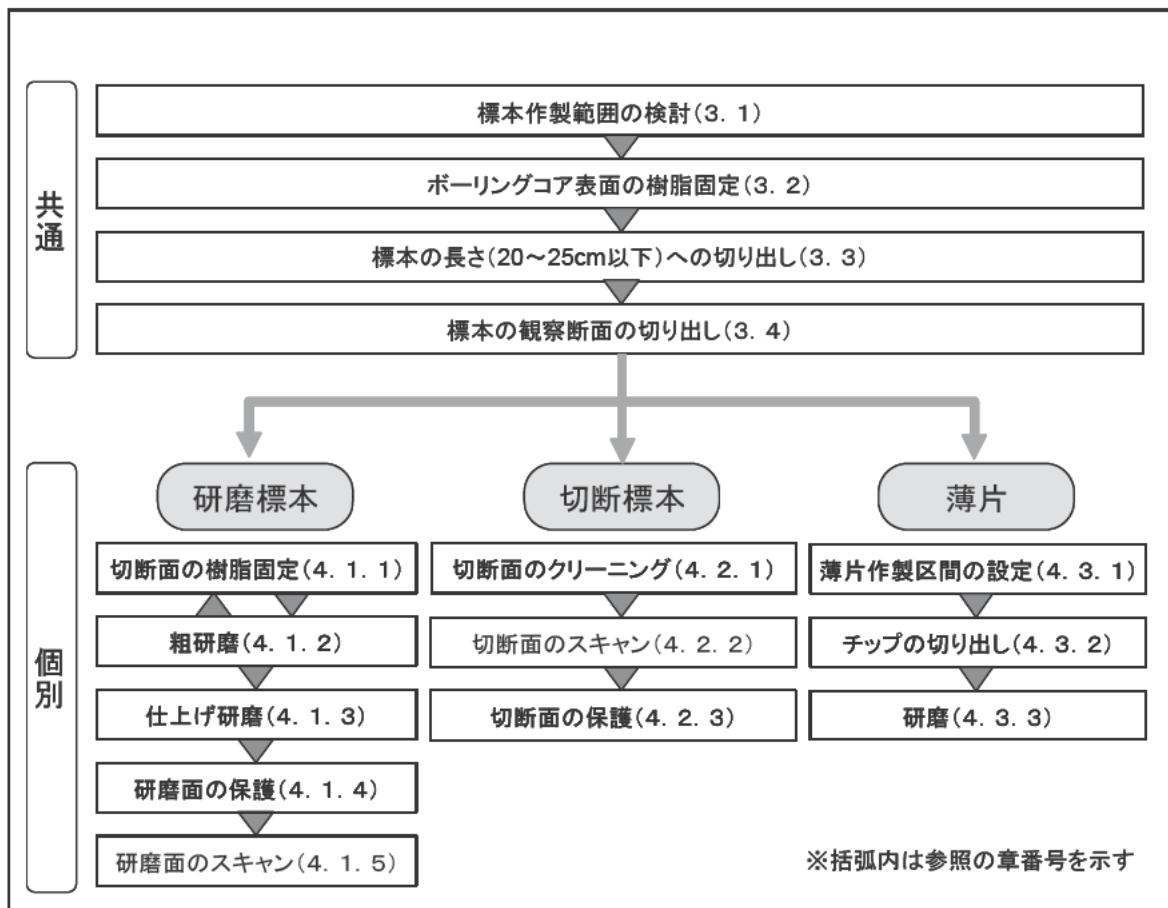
共通

標本作製範囲の検討(3. 1)

ボーリングコア表面の樹脂固定(3. 2)

標本の長さ(20～25cm以下)への切り出し(3. 3)

標本の観察断面の切り出し(3. 4)

個別

研磨標本

切断面の樹脂固定(4. 1. 1)

粗研磨(4. 1. 2)

仕上げ研磨(4. 1. 3)

研磨面の保護(4. 1. 4)

研磨面のスキャン(4. 1. 5)

切断標本

切断面のクリーニング(4. 2. 1)

切断面のスキャン(4. 2. 2)

切断面の保護(4. 2. 3)

薄片

薄片作製区間の設定(4. 3. 1)

チップの切り出し(4. 3. 2)

研磨(4. 3. 3)

※括弧内は参照の章番号を示す